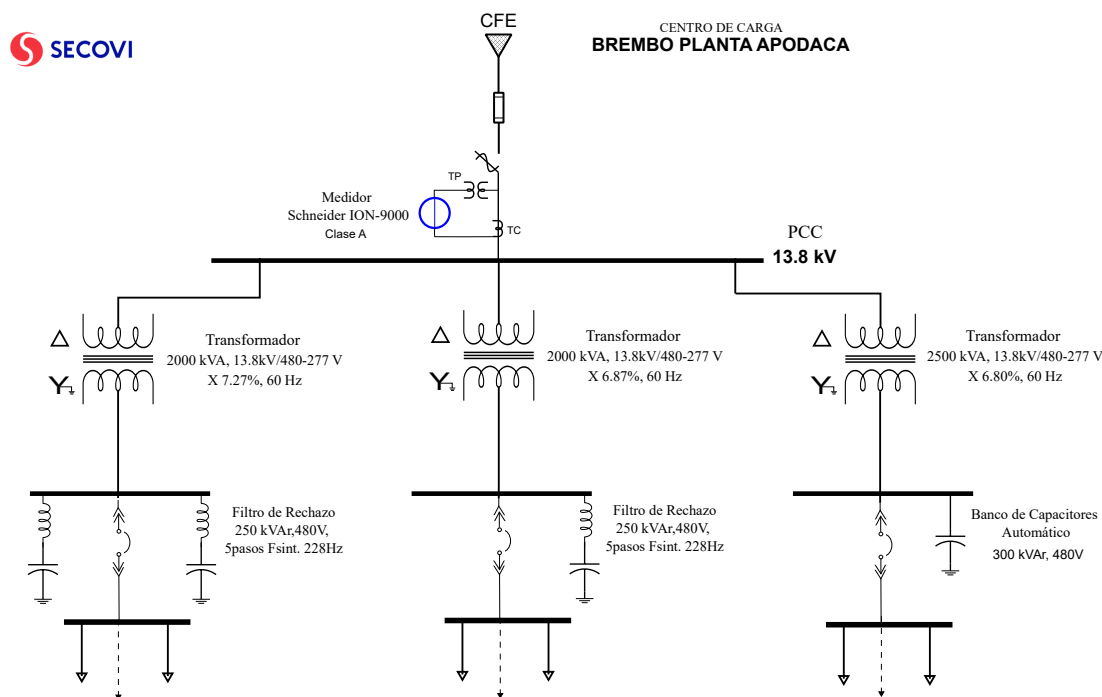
SECOVI

CFE

CENTRO DE CARGA
BREMBO PLANTA APODACA

TP

Medidor
Schneider ION-9000
Clase A

TC

PCC
13.8 kV

Transformador
2000 kVA, 13.8kV/480-277 V
X 7.27%, 60 Hz

Transformador
2000 kVA, 13.8kV/480-277 V
X 6.87%, 60 Hz

Transformador
2500 kVA, 13.8kV/480-277 V
X 6.80%, 60 Hz

Filtro de Rechazo
250 kVAr,480V,
5pasos Fsint. 228Hz

Filtro de Rechazo
250 kVAr,480V,
5pasos Fsint. 228Hz

Banco de Capacitores
Automático
300 kVAr, 480V